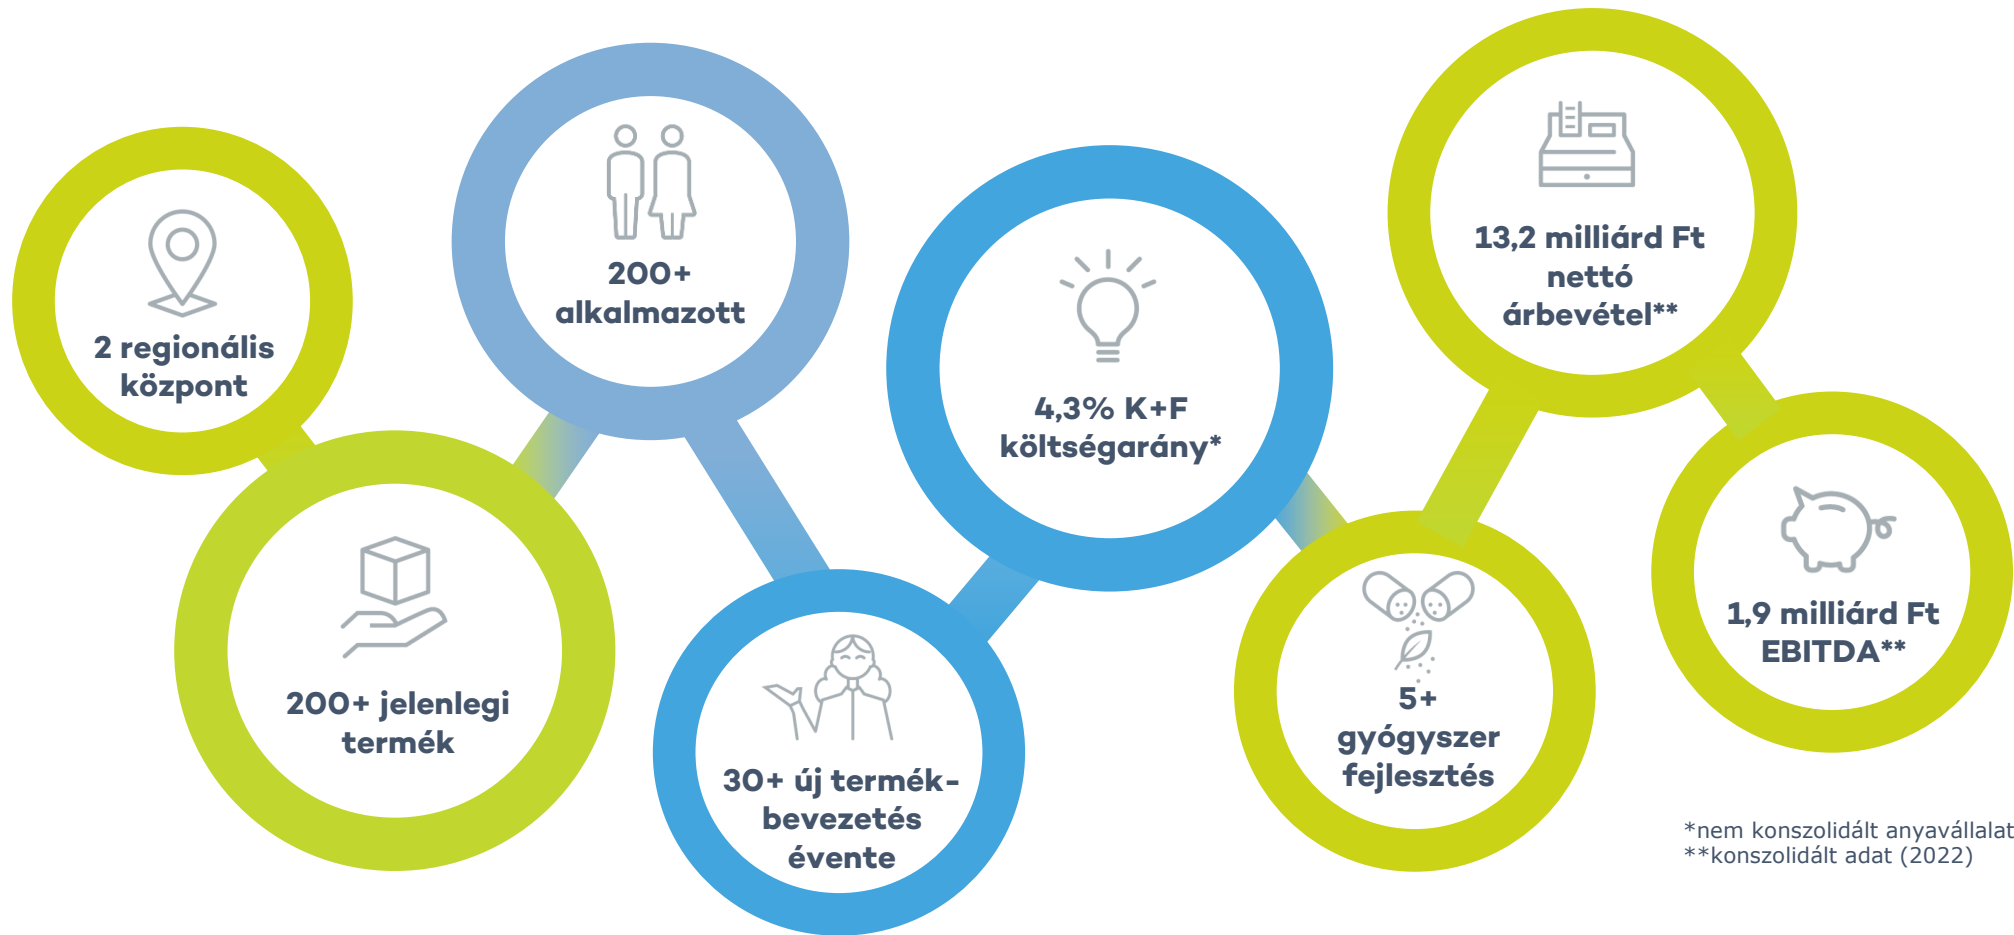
2 regionális központ

200+ alkalmazott

200+ jelenlegi termék

30+ új termék-bevezetés évente

4,3% K+F költségarány*

13,2 milliárd Ft nettó árbevétel**

5+ gyógyszer fejlesztés

1,9 milliárd Ft EBITDA**

*nem konszolidált anyavállalat
**konszolidált adat (2022)